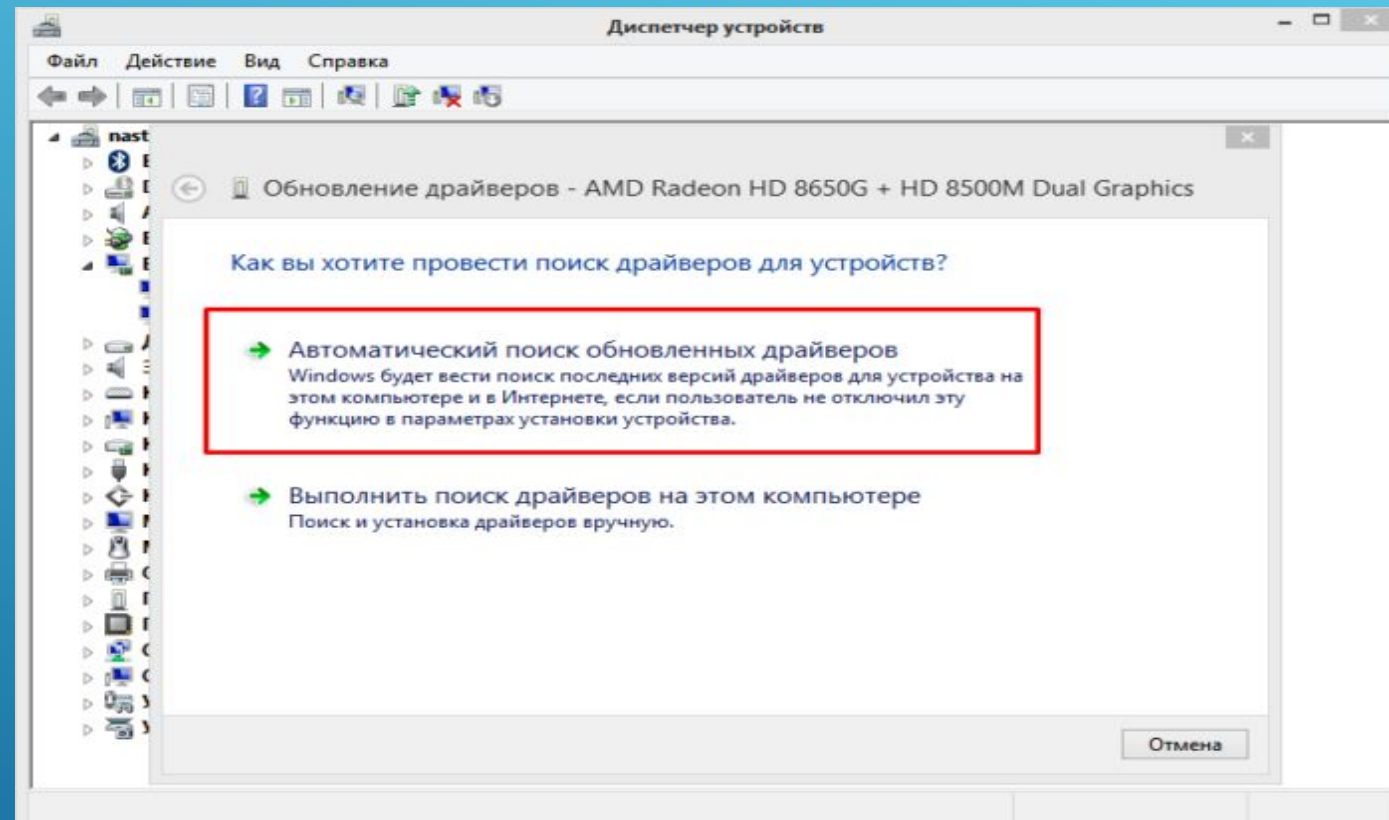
Диспетчер устройств

Файл Действие Вид Справка

nast

Обновление драйверов - AMD Radeon HD 8650G + HD 8500M Dual Graphics

Как вы хотите провести поиск драйверов для устройств?

Автоматический поиск обновленных драйверов
Windows будет вести поиск последних версий драйверов для устройства на этом компьютере и в Интернете, если пользователь не отключил эту функцию в параметрах установки устройства.

Выполнить поиск драйверов на этом компьютере
Поиск и установка драйверов вручную.

Отмена